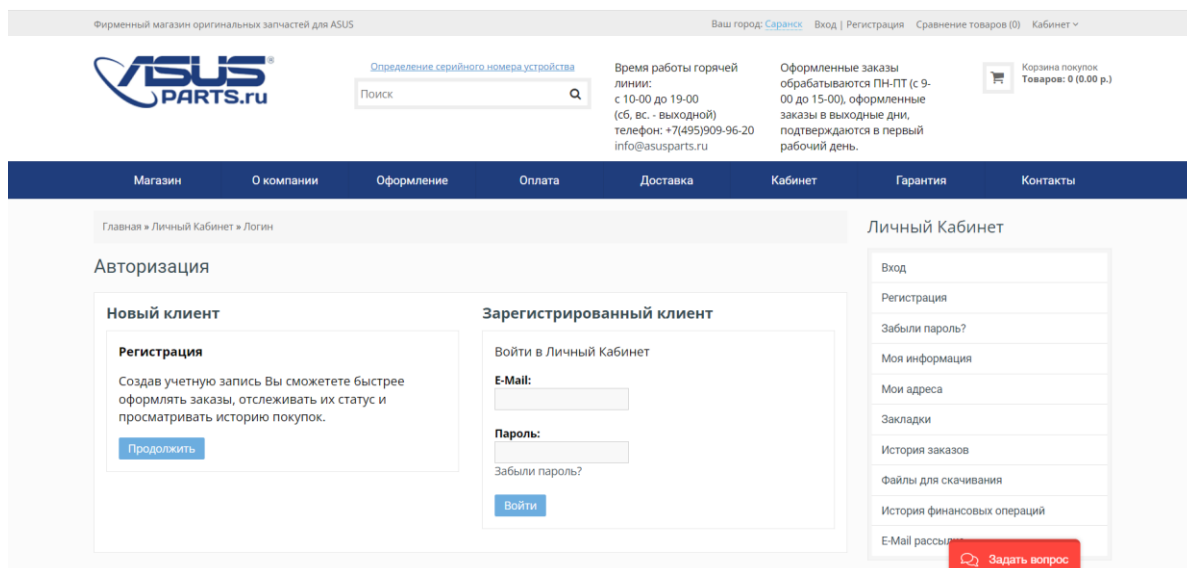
Фирменный магазин оригинальных запчастей для ASUS

Ваш город: Саранск Вход | Регистрация Сравнение товаров (0) Кабинет

ASUS PARTS.ru

Определение серийного номера устройства

Поиск

Время работы горячей линии: с 10-00 до 19-00 (сб, вс. - выходной) телефон: +7(495)909-96-20 info@asusparts.ru

Оформленные заказы обрабатываются ПН-ПТ (с 9-00 до 15-00), оформленные заказы в выходные дни, подтверждаются в первый рабочий день.

Корзина покупок
Товаров: 0 (0.00 р.)

Магазин О компании Оформление Оплата Доставка Кабинет Гарантия Контакты

Главная » Личный Кабинет » Логин

Авторизация

Новый клиент

Регистрация

Создав учетную запись Вы сможете быстрее оформлять заказы, отслеживать их статус и просматривать историю покупок.

Продолжить

Зарегистрированный клиент

Войти в Личный Кабинет

E-Mail:

Пароль:

Забыли пароль?

Войти

Личный Кабинет

Вход
Регистрация
Забыли пароль?
Моя информация
Мои адреса
Закладки
История заказов
Файлы для скачивания
История финансовых операций
E-Mail рассы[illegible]

Задать вопрос